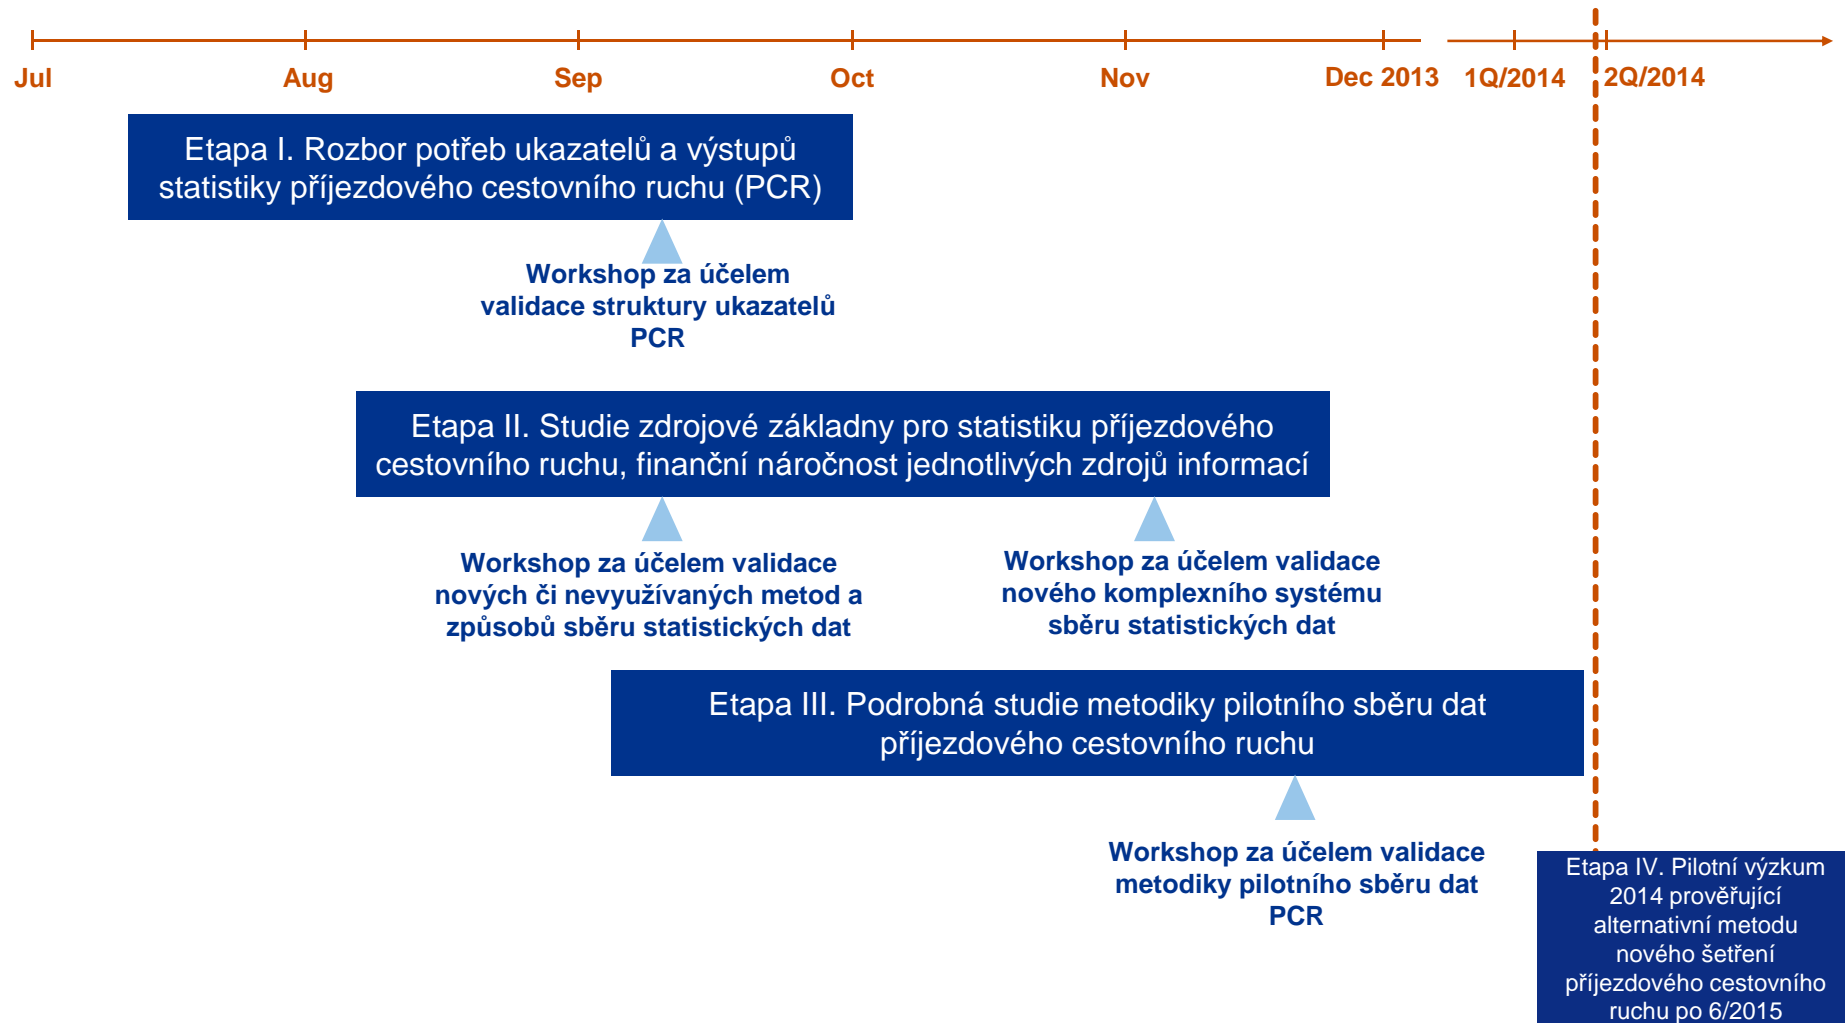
Jul
Aug
Sep
Oct
Nov
Dec 2013
1Q/2014
2Q/2014

Etapa I. Rozbor potřeb ukazatelů a výstupů statistiky příjezdového cestovního ruchu (PCR)

Workshop za účelem validace struktury ukazatelů PCR

Etapa II. Studie zdrojové základny pro statistiku příjezdového cestovního ruchu, finanční náročnost jednotlivých zdrojů informací

Workshop za účelem validace nových či nevyužívaných metod a způsobů sběru statistických dat

Workshop za účelem validace nového komplexního systému sběru statistických dat

Etapa III. Podrobná studie metodiky pilotního sběru dat příjezdového cestovního ruchu

Workshop za účelem validace metodiky pilotního sběru dat PCR

Etapa IV. Pilotní výzkum 2014 prověřující alternativní metodu nového šetření příjezdového cestovního ruchu po 6/2015